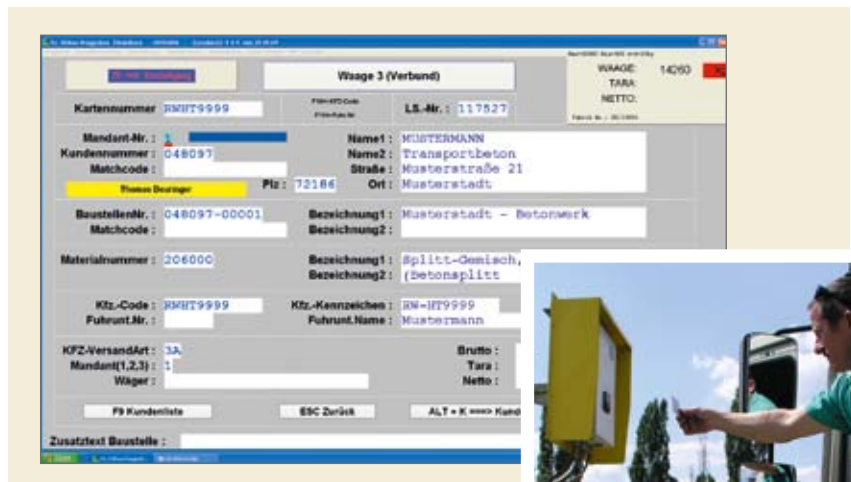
Waage 3 (Verbund)

WAAGE: 14260
TARA:
NETTO:

Kartennummer RWHT9999
LS.-Nr.: 117527

Mandant-Nr.: 1
Kundennummer: 048097
Matchcode:
Thomas Deuringer

Name1: MUSTERMANN
Name2: Transportbeton
Straße: Musterstraße 21
Plz: 72186 Ort: Musterstadt

BaustellenNr.: 048097-00001
Matchcode:
Bezeichnung1: Musterstadt - Betonwerk
Bezeichnung2:

Materialnummer: 206000
Bezeichnung1: Splitt-Gemisch,
Bezeichnung2: (Betonsplitt

Kfz.-Code: RWHT9999
Fuhrunt.Nr.:
Kfz.-Kennzeichen: RW-HT9999
Fuhrunt.Name: Mustermann

KFZ-VersandArt: 3A
Mandant(1,2,3): 1
Wäger:
Brutto:
Tara:
Netto:

F9 Kundenliste
ESC Zurück
ALT + K ===> Kund

Zusatztext Baustelle: